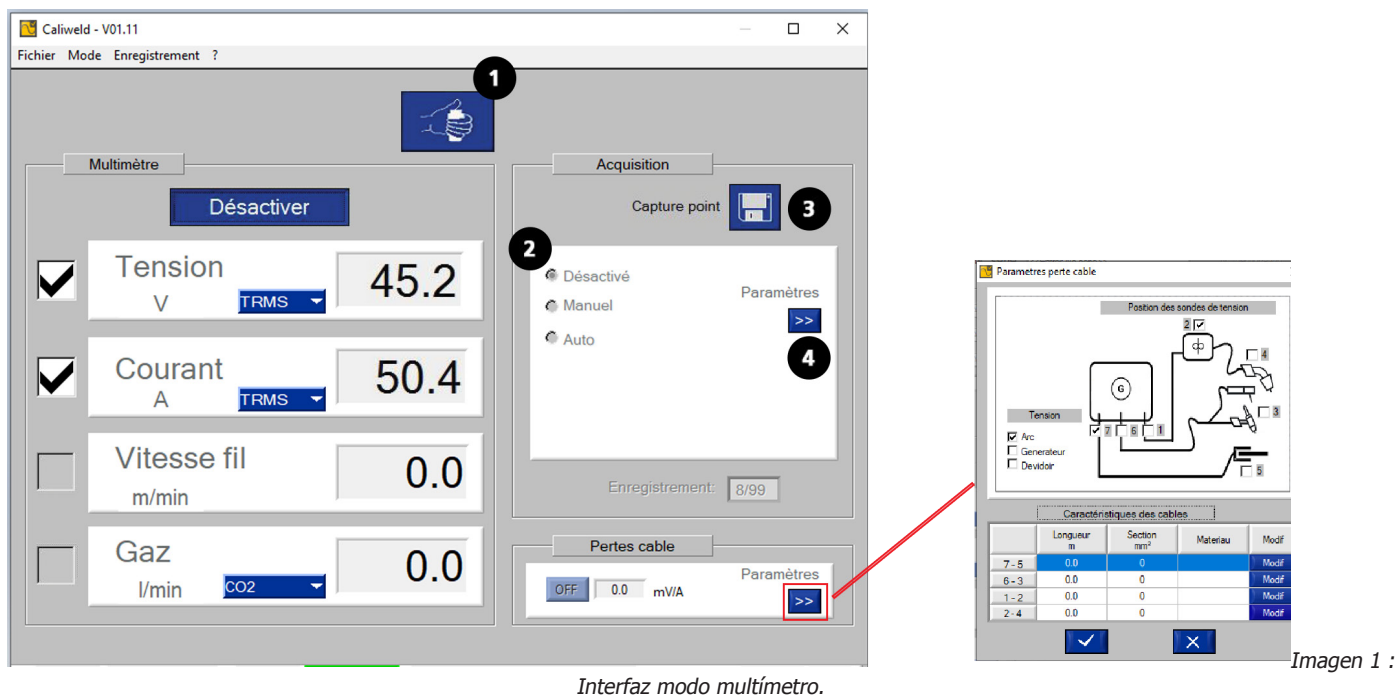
Caliweld - V01.11

Fichier Mode Enregistrement ?

1

Multimètre

Désactiver

Tension
V
TRMS
45.2

Courant
A
TRMS
50.4

Vitesse fil
m/min
0.0

Gaz
l/min
CO2
0.0

Acquisition

Capture point

3

2

Désactivé

Manuel

Auto

Paramètres

>>

4

Enregistrement: 8/99

Pertes cable

OFF 0.0 mV/A

Paramètres

>>

Parametres perte cable

Position des sondes de tension

Tension

Arc

Generateur

Devidoir

G

2

4

3

7 6 1

5

Caractéristiques des cables

| | Longueur m | Section mm² | Materiau | Modif |
|---|---|---|---|---|
| 7 - 5 | 0.0 | 0 | | Modif |
| 6 - 3 | 0.0 | 0 | | Modif |
| 1 - 2 | 0.0 | 0 | | Modif |
| 2 - 4 | 0.0 | 0 | | Modif |

Imagen 1 : Interfaz modo multímetro.